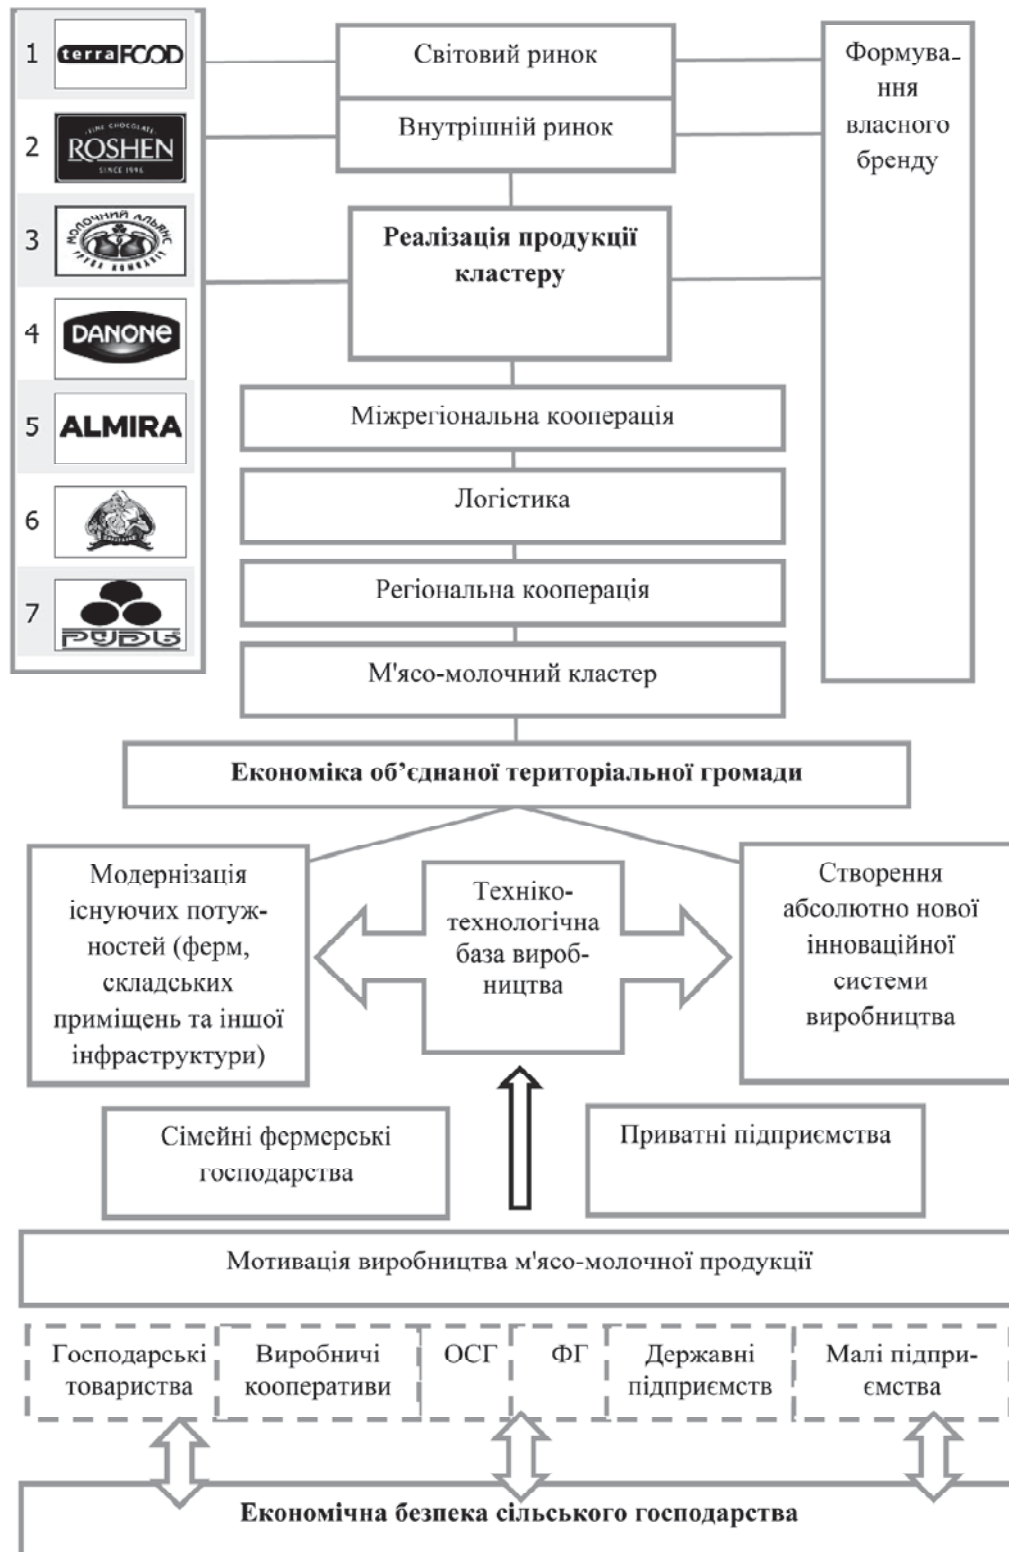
1 terraFOOD
2 FINE CHOCOLATE ROSHEN SINCE 1996
3 МОЛОЧНИЙ АЛЬЯНС ГРУПА КОМПАНІЙ
4 DANONE
5 ALMIRA
6
7 РУДЬ

Світовий ринок

Внутрішній ринок

Формування власного бренду

Реалізація продукції кластеру

Міжрегіональна кооперація

Логістика

Регіональна кооперація

М'ясо-молочний кластер

Економіка об'єднаної територіальної громади

Модернізація існуючих потужностей (ферм, складських приміщень та іншої інфраструктури)

Техніко-технологічна база виробництва

Створення абсолютно нової інноваційної системи виробництва

Сімейні фермерські господарства

Приватні підприємства

Мотивація виробництва м'ясо-молочної продукції

| Господарські товариства | Виробничі кооперативи | ОСГ | ФГ | Державні підприємств | Малі підприємства |
|---|---|---|---|---|---|

Економічна безпека сільського господарства